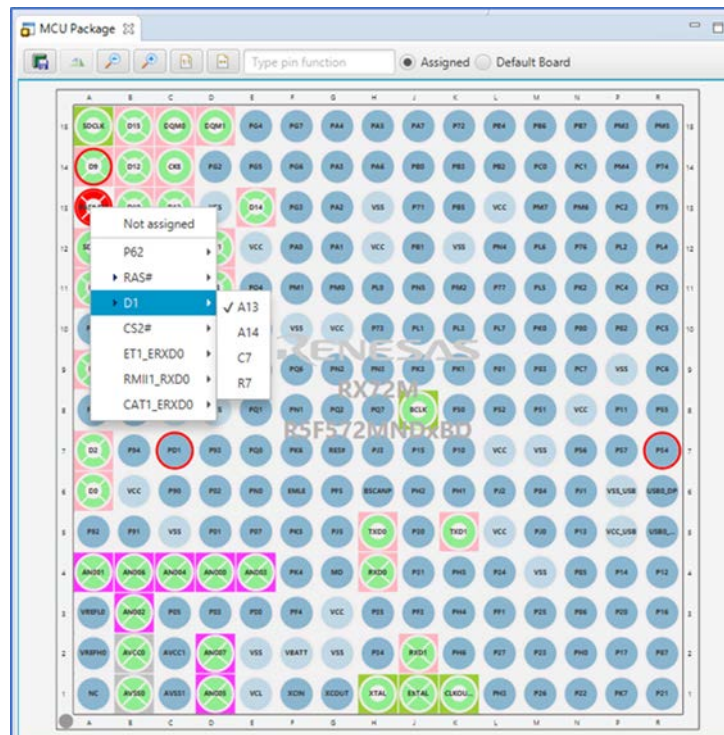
MCU Package

Type pin function
Assigned
Default Board

| | A | B | C | D | E | F | G | H | J | K | L | M | N | P | R | |
|---|---|---|---|---|---|---|---|---|---|---|---|---|---|---|---|---|
| 15 | SDCLK | D15 | DQM0 | DQM1 | PG4 | PG7 | PA4 | PA5 | PA7 | P72 | PE4 | PB6 | PB7 | PM3 | PM5 | 15 |
| 14 | D9 | D12 | CKE | PG2 | PG5 | PG6 | PA3 | PA6 | PB0 | PB3 | PB5 | PC0 | PC1 | PM4 | P74 | 14 |
| 13 | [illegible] | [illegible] | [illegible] | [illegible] | D14 | PG3 | PA2 | VSS | P71 | PB5 | VCC | PM7 | PM6 | PC2 | P75 | 13 |
| 12 | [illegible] | | | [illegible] | VCC | PA0 | PA1 | VCC | PB1 | VSS | PN4 | PL6 | P76 | PL2 | PL4 | 12 |
| 11 | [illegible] | | | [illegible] | PD4 | PM1 | PM0 | PL0 | PN5 | PM2 | P77 | PL5 | PK2 | PC4 | PC3 | 11 |
| 10 | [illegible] | | | | VSS | VCC | P73 | PL1 | PL3 | PL7 | PK0 | PB0 | PB2 | PC5 | | 10 |
| 9 | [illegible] | | | | PQ6 | PN2 | PN3 | PK3 | PK1 | P01 | P83 | PC7 | VSS | PC6 | | 9 |
| 8 | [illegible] | | | PQ1 | PN1 | PQ2 | PQ7 | BCLK | P50 | P52 | P51 | VCC | P11 | P55 | | 8 |
| 7 | D2 | P94 | PD1 | P93 | PQ0 | PK6 | RES# | PJ3 | P15 | P10 | VCC | VSS | P56 | P57 | P54 | 7 |
| 6 | D0 | VCC | P90 | P92 | PN0 | EMLE | PF5 | BSCANP | PH2 | PH1 | PJ2 | P24 | PV1 | VSS_USB | USB0_DP | 6 |
| 5 | P82 | P91 | VSS | P01 | P07 | PK5 | PJ5 | TXD0 | P20 | TXD1 | VCC | PJ0 | P13 | VCC_USB | USB0_... | 5 |
| 4 | AN001 | AN006 | AN004 | AN000 | AN003 | PK4 | MD | RXD0 | P31 | PH5 | P24 | VSS | P85 | P14 | P12 | 4 |
| 3 | VREFL0 | AN002 | P05 | P03 | P00 | PF4 | VCC | P35 | PF3 | PH4 | PF1 | P25 | P86 | P20 | P16 | 3 |
| 2 | VREFH0 | AVCC0 | AVCC1 | AN007 | VSS | VBATT | VSS | P34 | RXD1 | PH6 | P27 | P23 | PH0 | P17 | P87 | 2 |
| 1 | NC | AVSS0 | AVSS1 | AN005 | VCL | XCIN | XCOUT | XTAL | EXTAL | CLKOU... | PH3 | P26 | P22 | PK7 | P21 | 1 |
| | A | B | C | D | E | F | G | H | J | K | L | M | N | P | R | |

Not assigned
P62
RAS#
D1
CS2#
ET1_ERXD0
RMII1_RXD0
CAT1_ERXD0

✓ A13
A14
C7
R7

RENESAS
RX72M
R5F572MNDXBD